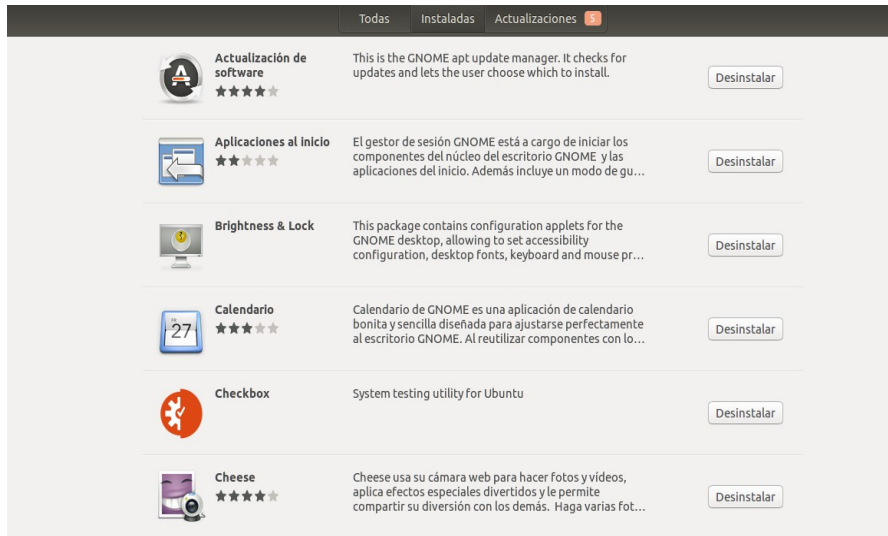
Todas Instaladas Actualizaciones 5

Actualización de software
This is the GNOME apt update manager. It checks for updates and lets the user choose which to install.
Desinstalar

Aplicaciones al inicio
El gestor de sesión GNOME está a cargo de iniciar los componentes del núcleo del escritorio GNOME y las aplicaciones del inicio. Además incluye un modo de gu…
Desinstalar

Brightness & Lock
This package contains configuration applets for the GNOME desktop, allowing to set accessibility configuration, desktop fonts, keyboard and mouse pr…
Desinstalar

Calendario
27
Calendario de GNOME es una aplicación de calendario bonita y sencilla diseñada para ajustarse perfectamente al escritorio GNOME. Al reutilizar componentes con lo…
Desinstalar

Checkbox
System testing utility for Ubuntu
Desinstalar

Cheese
Cheese usa su cámara web para hacer fotos y vídeos, aplica efectos especiales divertidos y le permite compartir su diversión con los demás. Haga varias fot…
Desinstalar